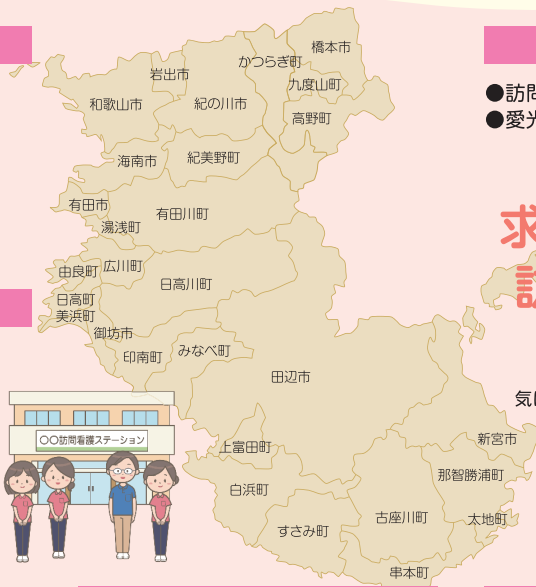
岩出市
かつらぎ町
橋本市
九度山町
和歌山市
紀の川市
高野町
海南市
紀美野町
有田市
有田川町
湯浅町
由良町
広川町
日高町
日高川町
美浜町
御坊市
印南町
みなべ町
田辺市
上富田町
新宮市
那智勝浦町
白浜町
すさみ町
古座川町
太地町
串本町
〇〇訪問看護ステーション
●訪問
●愛光
求
訪
気に